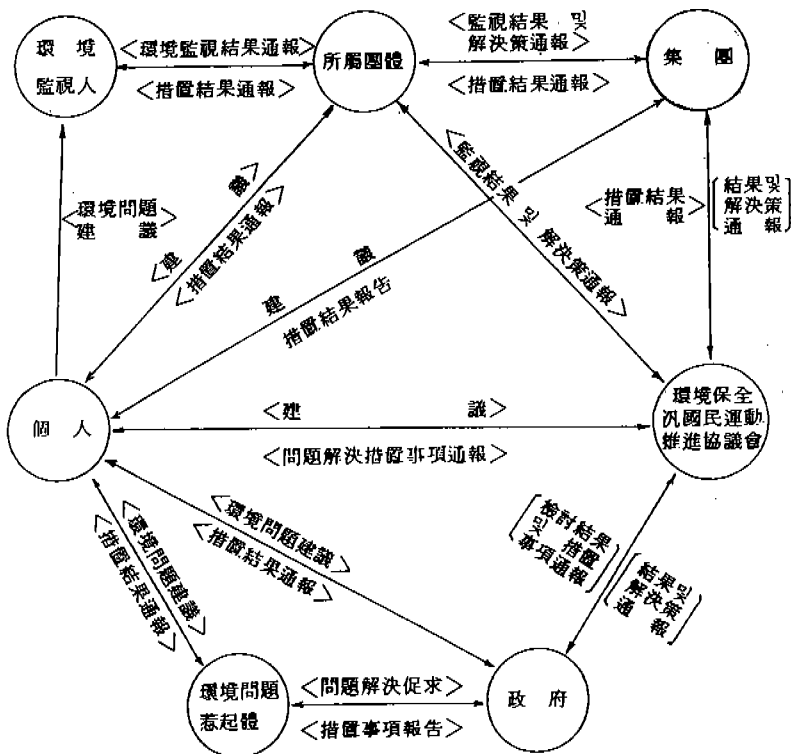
環境監視人

所屬團體

集團

個人

環境保全汎國民運動推進協議會

環境問題惹起體

政府

<環境監視結果通報>

<措置結果通報>

<監視結果 및 解決策通報>

<措置結果通報>

<環境問題建議>

<建議>

<措置結果通報>

<監視結果 및 解決策通報>

建議

措置結果報告

<措置結果通報>

[結果및解決策通報]

<建議>

<問題解決措置事項通報>

<環境問題建議>

<措置結果通報>

<環境問題建議>

<措置結果通報>

[檢討結果 및 措置事項通報]

[結果및解決策通報]

<問題解決促求>

<措置事項報告>